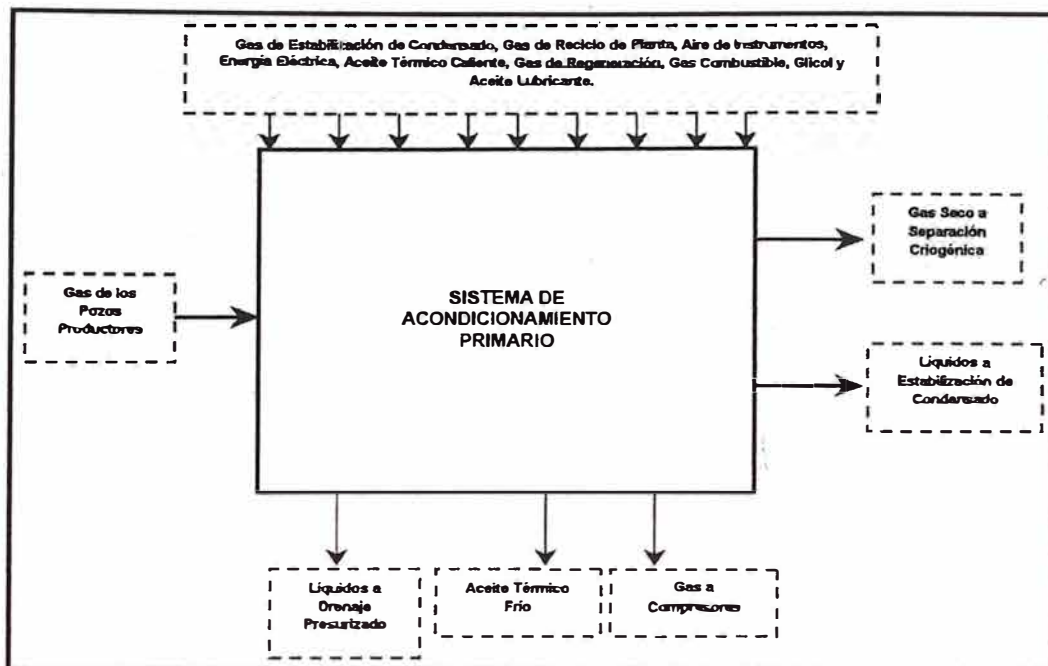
Gas de Estabilización de Condensado, Gas de Reciclo de Planta, Aire de Instrumentos, Energía Eléctrica, Aceite Térmico Caliente, Gas de Regeneración, Gas Combustible, Glicol y Aceite Lubricante.

Gas de los Pozos Productores

SISTEMA DE ACONDICIONAMIENTO PRIMARIO

Gas Seco a Separación Criogénica

Líquidos a Estabilización de Condensado

Líquidos a Drenaje Presurizado

Aceite Térmico Frío

Gas a Compresores